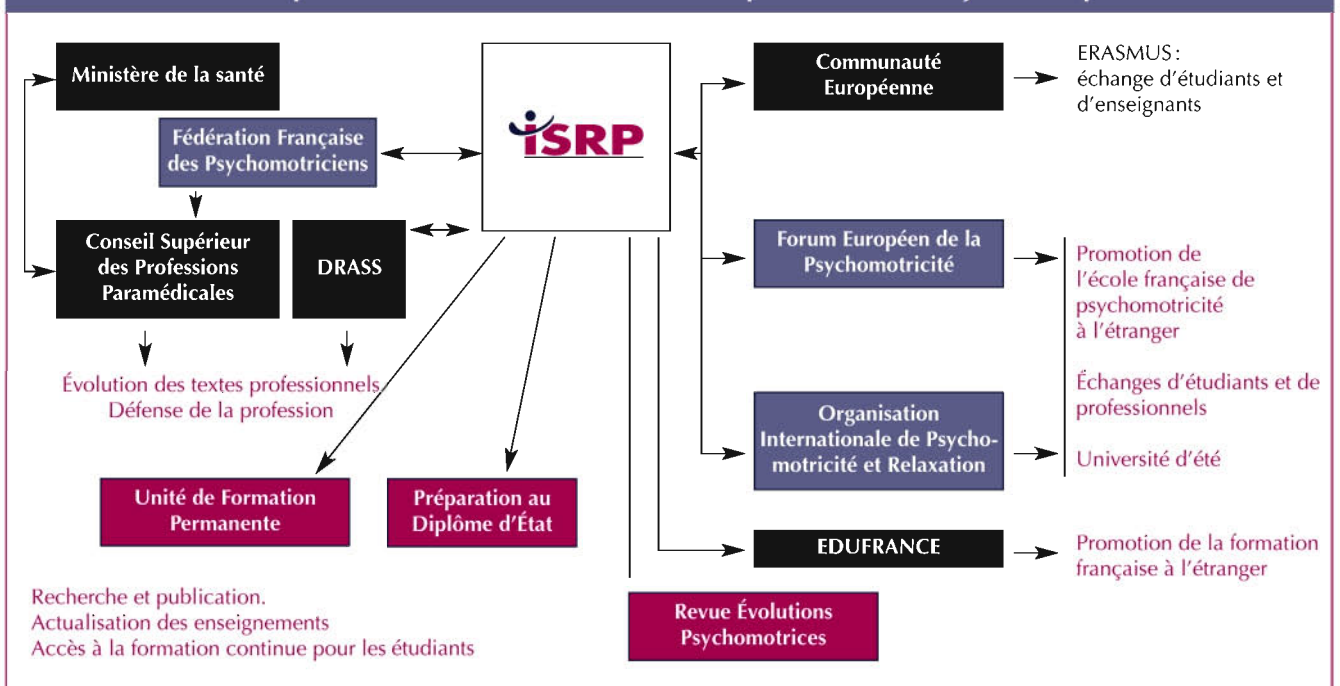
Ministère de la santé

Fédération Française des Psychomotriciens

Conseil Supérieur des Professions Paramédicales

DRASS

Évolution des textes professionnels. Défense de la profession

iSRP

Unité de Formation Permanente

Préparation au Diplôme d'État

Recherche et publication. Actualisation des enseignements Accès à la formation continue pour les étudiants

Revue Évolutions Psychomotrices

Communauté Européenne

ERASMUS : échange d'étudiants et d'enseignants

Forum Européen de la Psychomotricité

Organisation Internationale de Psychomotricité et Relaxation

Promotion de l'école française de psychomotricité à l'étranger

Échanges d'étudiants et de professionnels

Université d'été

EDUFRANCE

Promotion de la formation française à l'étranger